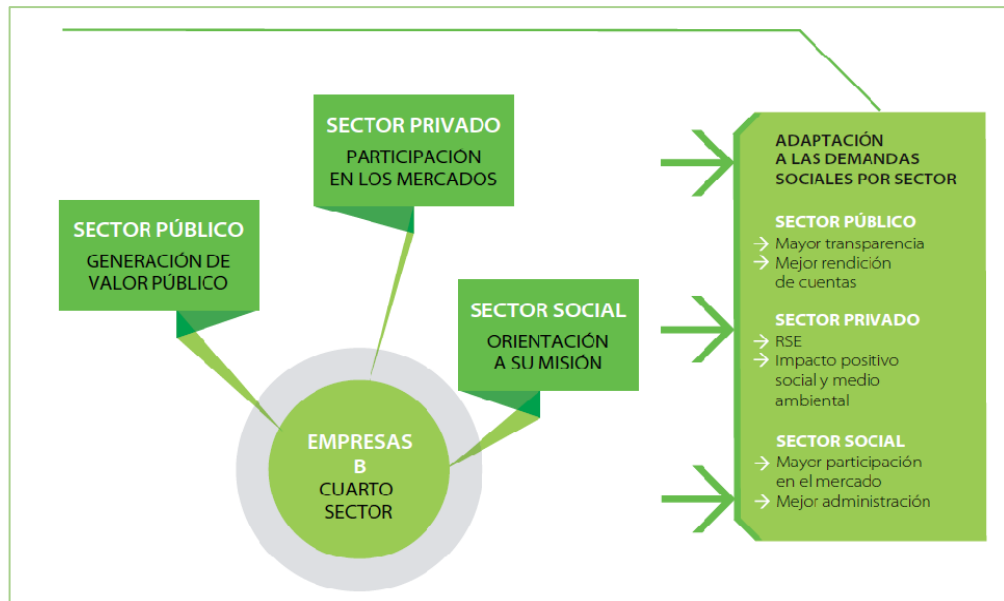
SECTOR PRIVADO
PARTICIPACIÓN EN LOS MERCADOS

SECTOR PÚBLICO
GENERACIÓN DE VALOR PÚBLICO

SECTOR SOCIAL
ORIENTACIÓN A SU MISIÓN

EMPRESAS B
CUARTO SECTOR

ADAPTACIÓN A LAS DEMANDAS SOCIALES POR SECTOR

SECTOR PÚBLICO
→ Mayor transparencia
→ Mejor rendición de cuentas

SECTOR PRIVADO
→ RSE
→ Impacto positivo social y medio ambiental

SECTOR SOCIAL
→ Mayor participación en el mercado
→ Mejor administración